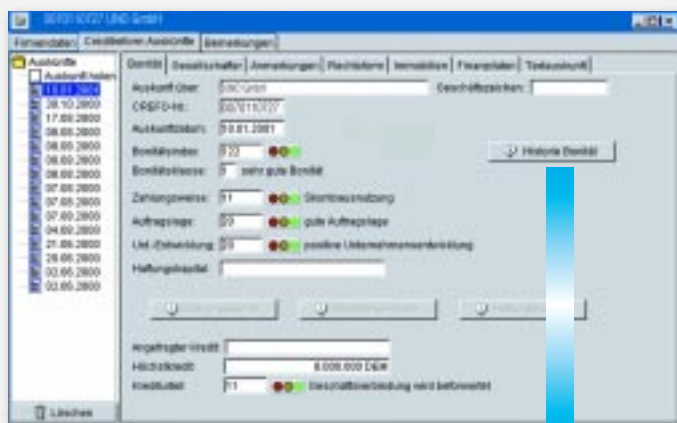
8870110727 UND GmbH

Firmendaten | Creditreform Auskünfte | Beziehungen

Auskünfte
Auskunft holen
11.01.2001
26.10.2000
17.08.2000
08.08.2000
08.08.2000
08.08.2000
08.08.2000
07.08.2000
07.08.2000
07.08.2000
04.08.2000
21.06.2000
29.06.2000
02.06.2000
02.06.2000

Löschen

Bonität | Gesellschafter | Anmerkungen | Rechtsform | Immobilien | Finanzdaten | Textauskunft

Auskunft über: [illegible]
Geschäftszeichen:
CREFO-Nr.: 8870110727
Auskunftsdatum: 11.01.2001
Bonitätsindex: 172
Historie Bonität
Bonitätsklasse: 1 sehr gute Bonität
Zahlungsweise: 11 Skontoausnutzung
Auftragslage: 20 gute Auftragslage
Unt.-Entwicklung: 20 positive Unternehmensentwicklung
Haftungskapital:
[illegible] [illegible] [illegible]
Angefragter Kredit:
Höchstkredit: 6.000.000 DEM
Krediturteil: 11 Geschäftsverbindung wird befürwortet